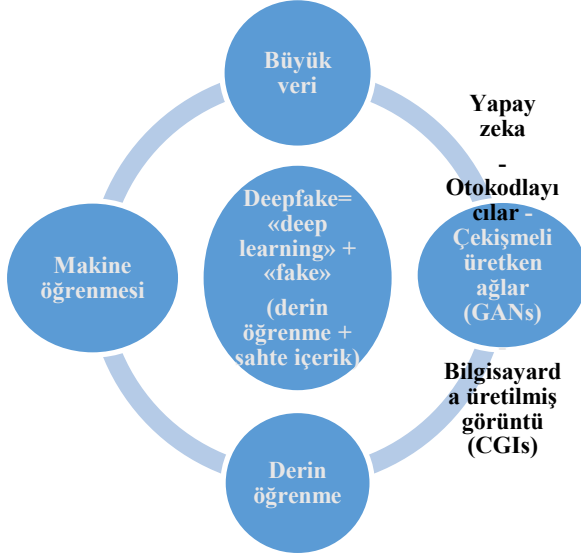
Büyük veri

Yapay zeka - Otokodlayıcılar - Çekişmeli üretken ağlar (GANs)

Bilgisayarda üretilmiş görüntü (CGIs)

Derin öğrenme

Makine öğrenmesi

Deepfake= «deep learning» + «fake»

(derin öğrenme + sahte içerik)